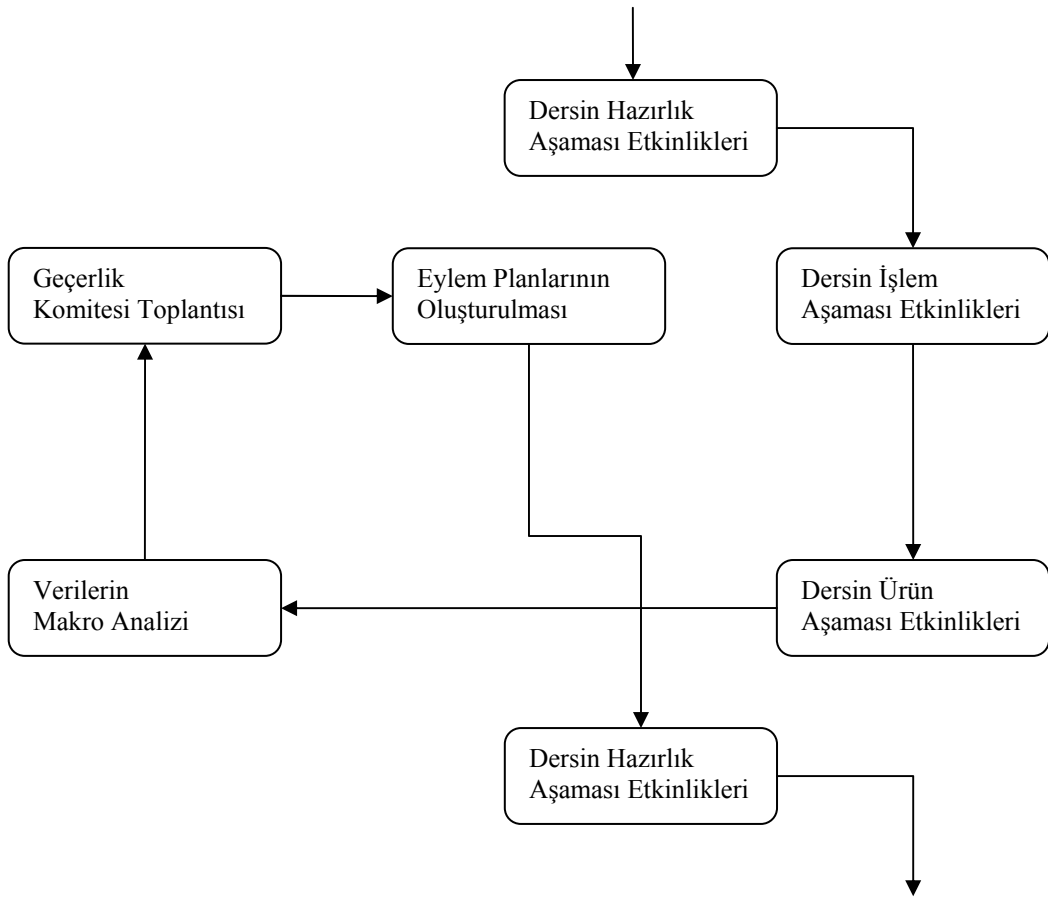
Dersin Hazırlık Aşaması Etkinlikleri

Geçerlik Komitesi Toplantısı

Eylem Planlarının Oluşturulması

Dersin İşlem Aşaması Etkinlikleri

Verilerin Makro Analizi

Dersin Ürün Aşaması Etkinlikleri

Dersin Hazırlık Aşaması Etkinlikleri